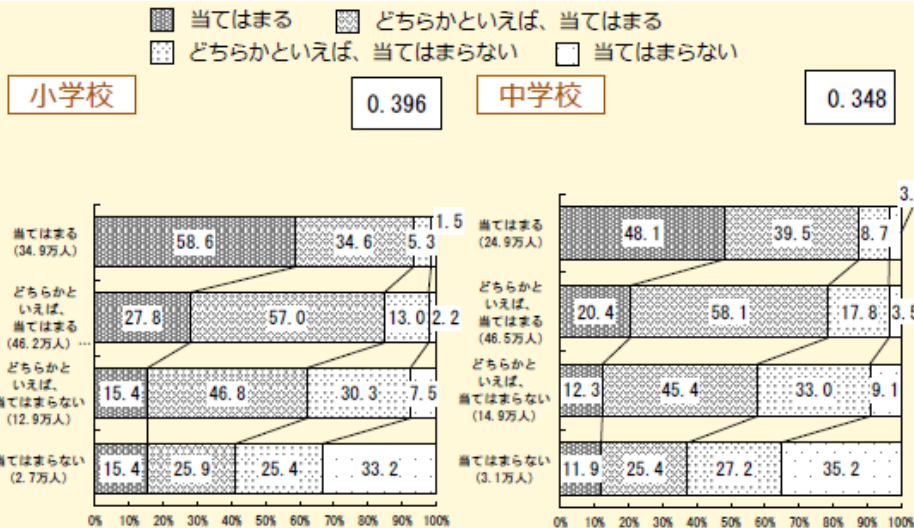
当てはまる　どちらかといえば、当てはまる
どちらかといえば、当てはまらない　当てはまらない

小学校

0.396

| | | | | |
|---|---|---|---|---|
| 当てはまる (34.9万人) | 58.6 | 34.6 | 5.3 | 1.5 |
| どちらかといえば、当てはまる (46.2万人) | 27.8 | 57.0 | 13.0 | 2.2 |
| どちらかといえば、当てはまらない (12.9万人) | 15.4 | 46.8 | 30.3 | 7.5 |
| 当てはまらない (2.7万人) | 15.4 | 25.9 | 25.4 | 33.2 |

0% 10% 20% 30% 40% 50% 60% 70% 80% 90% 100%

中学校

0.348

| | | | | |
|---|---|---|---|---|
| 当てはまる (24.9万人) | 48.1 | 39.5 | 8.7 | 3. |
| どちらかといえば、当てはまる (46.5万人) | 20.4 | 58.1 | 17.8 | 3.5 |
| どちらかといえば、当てはまらない (14.9万人) | 12.3 | 45.4 | 33.0 | 9.1 |
| 当てはまらない (3.1万人) | 11.9 | 25.4 | 27.2 | 35.2 |

0% 10% 20% 30% 40% 50% 60% 70% 80% 90% 100%